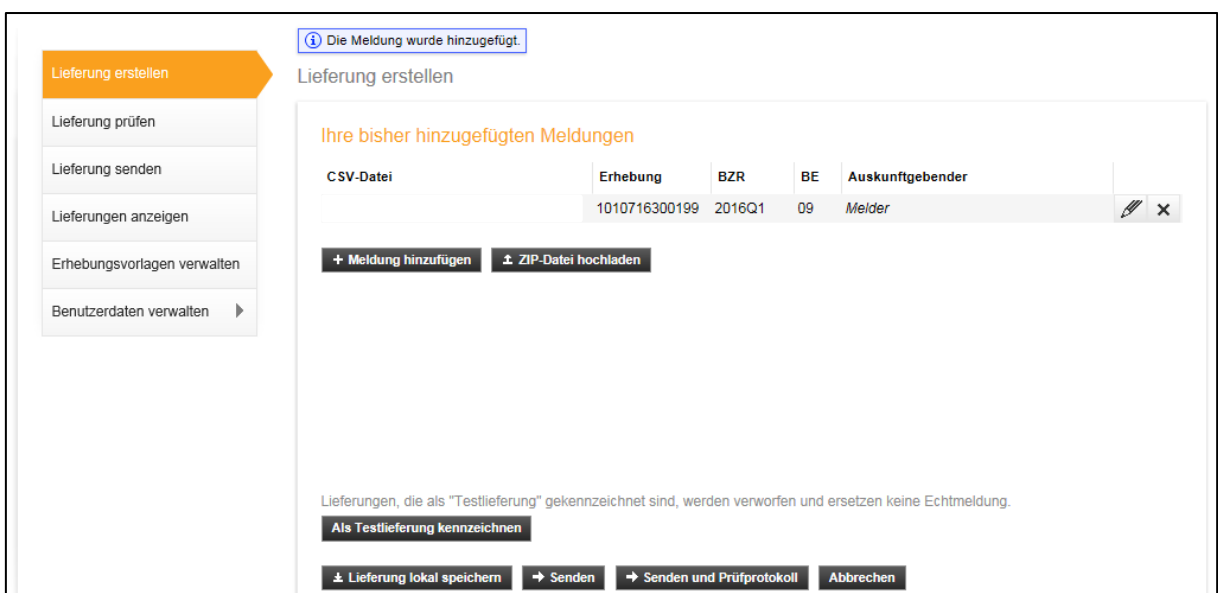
Lieferung erstellen
Lieferung prüfen
Lieferung senden
Lieferungen anzeigen
Erhebungsvorlagen verwalten
Benutzerdaten verwalten

Die Meldung wurde hinzugefügt.

Lieferung erstellen

Ihre bisher hinzugefügten Meldungen

| CSV-Datei | Erhebung | BZR | BE | Auskunftgebender |
|---|---|---|---|---|
| | 1010716300199 | 2016Q1 | 09 | Melder |

+ Meldung hinzufügen
ZIP-Datei hochladen

Lieferungen, die als "Testlieferung" gekennzeichnet sind, werden verworfen und ersetzen keine Echtmeldung.

Als Testlieferung kennzeichnen

Lieferung lokal speichern
Senden
Senden und Prüfprotokoll
Abbrechen